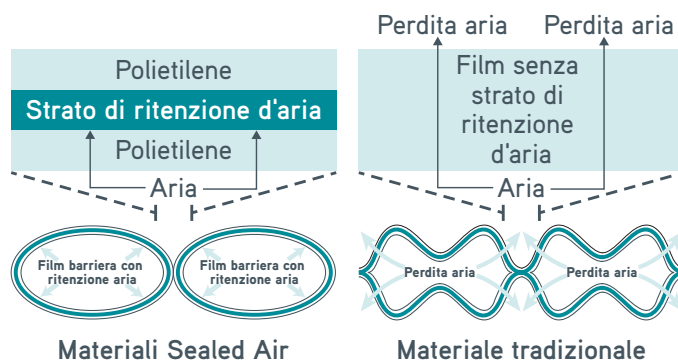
Perdita aria

Perdita aria

Polietilene

Strato di ritenzione d'aria

Polietilene

Aria

Film senza strato di ritenzione d'aria

Aria

Film barriera con ritenzione aria

Film barriera con ritenzione aria

Perdita aria

Perdita aria

Materiali Sealed Air

Materiale tradizionale